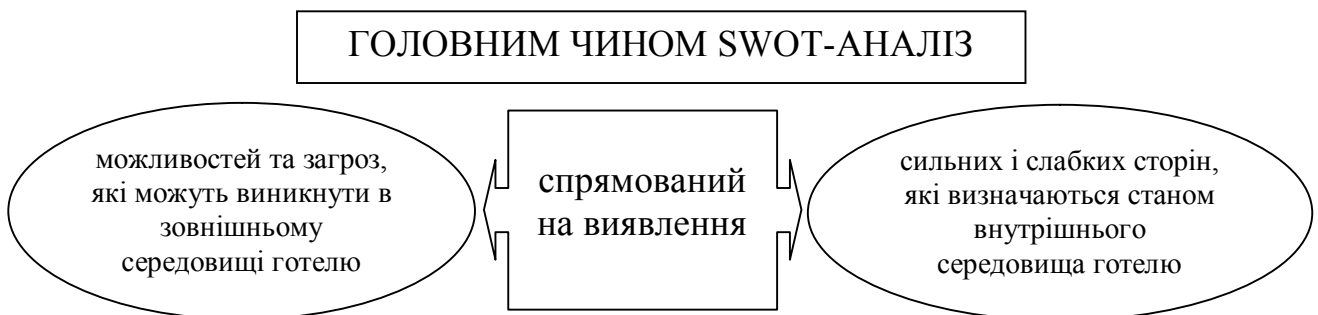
ГОЛОВНИМ ЧИНОМ SWOT-АНАЛІЗ

можливостей та загроз, які можуть виникнути в зовнішньому середовищі готелю

спрямований на виявлення

сильних і слабких сторін, які визначаються станом внутрішнього середовища готелю